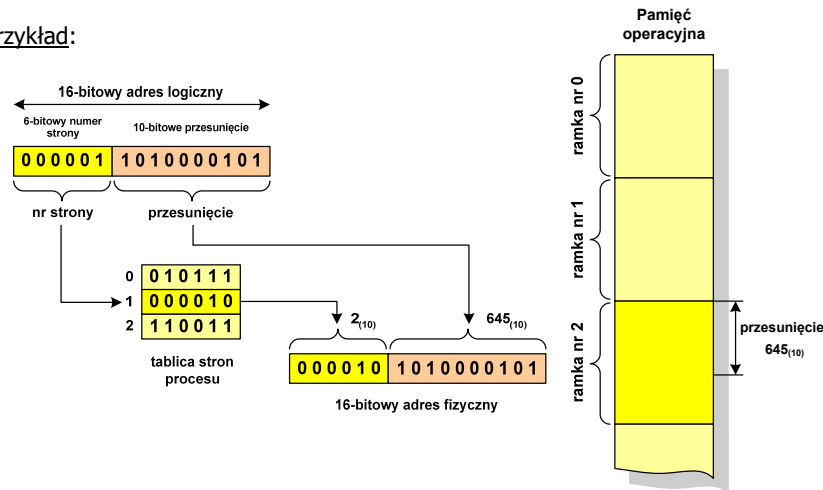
rzykład:

16-bitowy adres logiczny

6-bitowy numer strony

10-bitowe przesunięcie

0 0 0 0 0 1

1 0 1 0 0 0 0 1 0 1

nr strony

przesunięcie

0 | 0 1 0 1 1 1
1 | 0 0 0 0 1 0
2 | 1 1 0 0 1 1

tablica stron procesu

$2_{(10)}$

$645_{(10)}$

0 0 0 0 1 0

1 0 1 0 0 0 0 1 0 1

16-bitowy adres fizyczny

Pamięć operacyjna

ramka nr 0

ramka nr 1

ramka nr 2

przesunięcie $645_{(10)}$